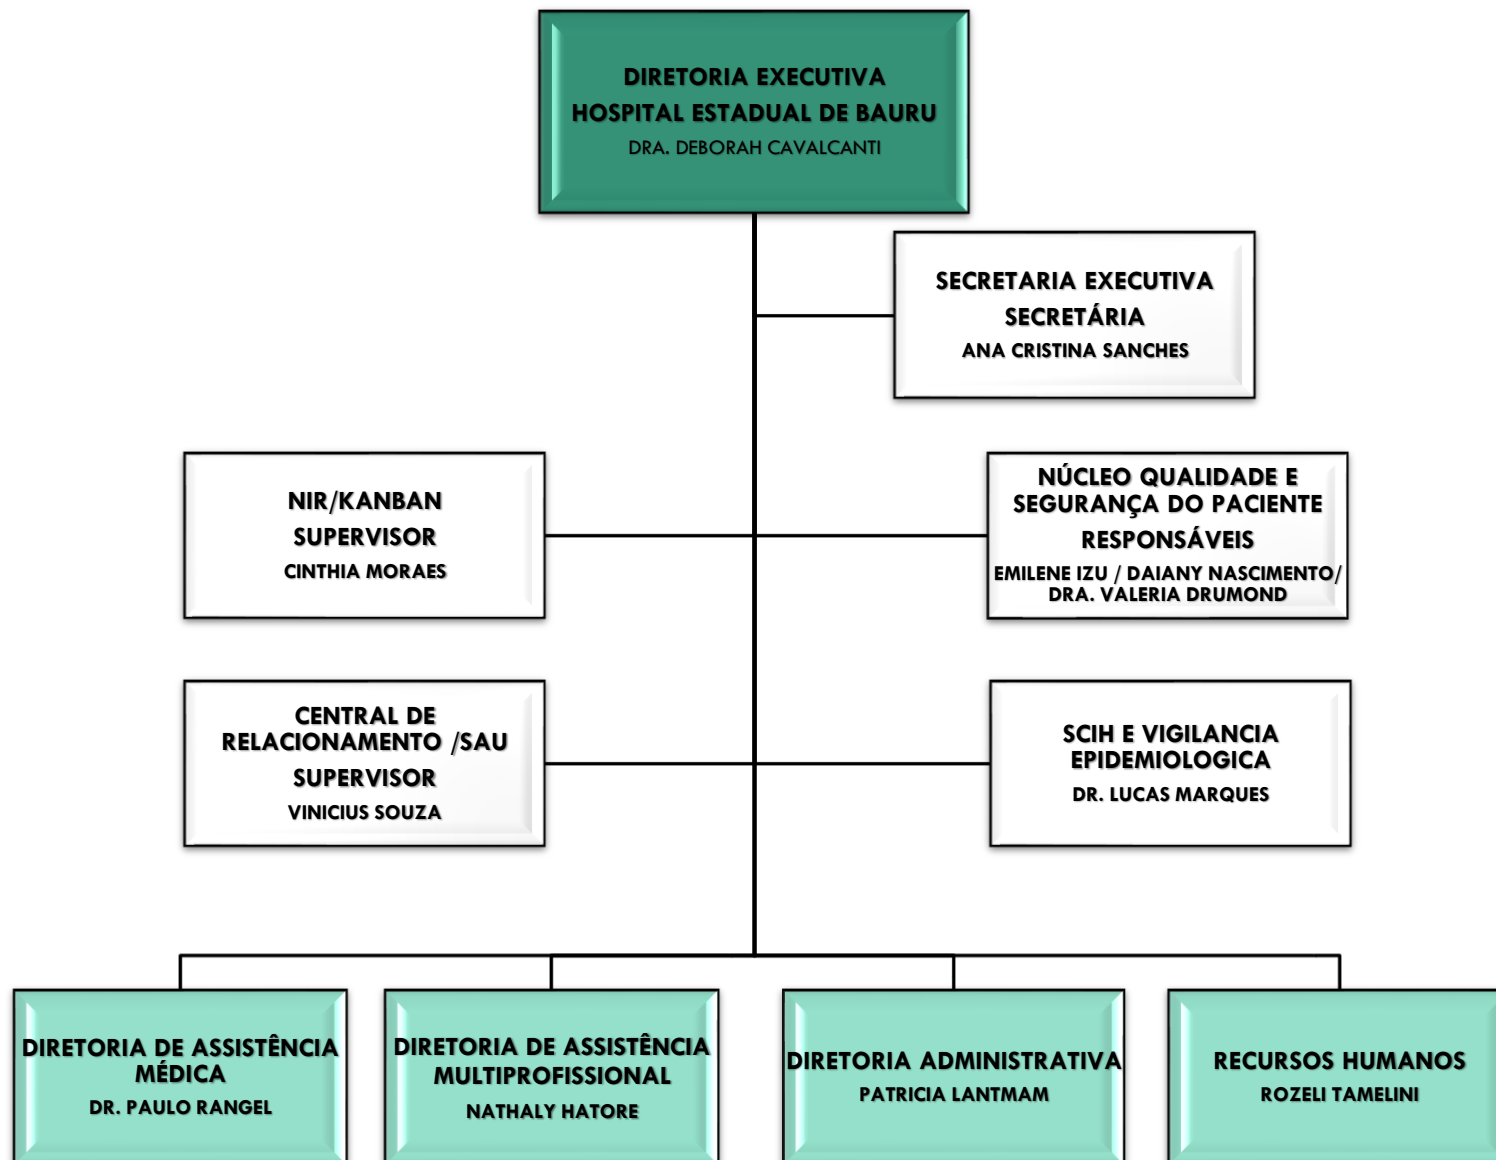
DIRETORIA EXECUTIVA
HOSPITAL ESTADUAL DE BAURU
DRA. DEBORAH CAVALCANTI

SECRETARIA EXECUTIVA
SECRETÁRIA
ANA CRISTINA SANCHES

NIR/KANBAN
SUPERVISOR
CINTHIA MORAES

NÚCLEO QUALIDADE E SEGURANÇA DO PACIENTE
RESPONSÁVEIS
EMILENE IZU / DAIANY NASCIMENTO/ DRA. VALERIA DRUMOND

CENTRAL DE RELACIONAMENTO /SAU
SUPERVISOR
VINICIUS SOUZA

SCIH E VIGILANCIA EPIDEMIOLOGICA
DR. LUCAS MARQUES

DIRETORIA DE ASSISTÊNCIA MÉDICA
DR. PAULO RANGEL

DIRETORIA DE ASSISTÊNCIA MULTIPROFISSIONAL
NATHALY HATORE

DIRETORIA ADMINISTRATIVA
PATRICIA LANTMAM

RECURSOS HUMANOS
ROZELI TAMELINI